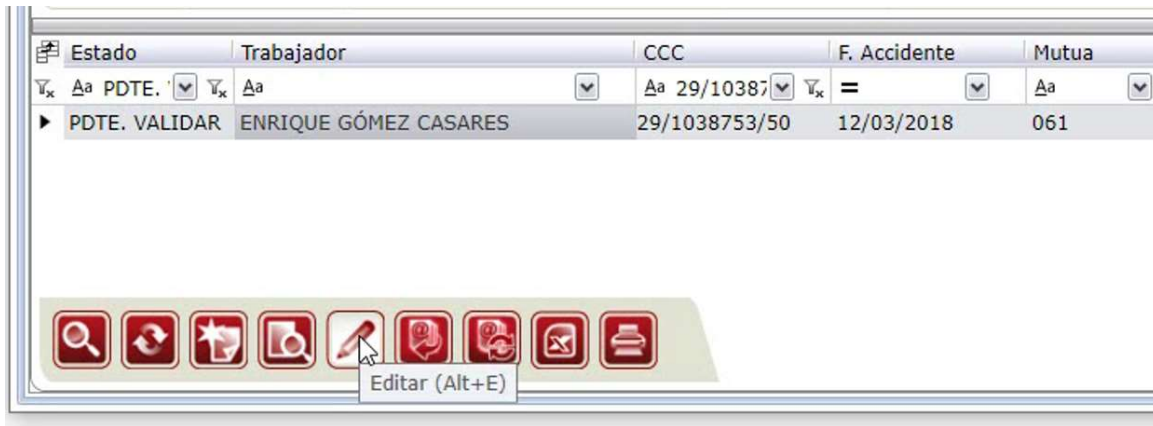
| Estado | Trabajador | CCC | F. Accidente | Mutua |
|---|---|---|---|---|
| Aa PDTE. | Aa | Aa 29/10387 | = | Aa |
| PDTE. VALIDAR | ENRIQUE GÓMEZ CASARES | 29/1038753/50 | 12/03/2018 | 061 |

Editar (Alt+E)